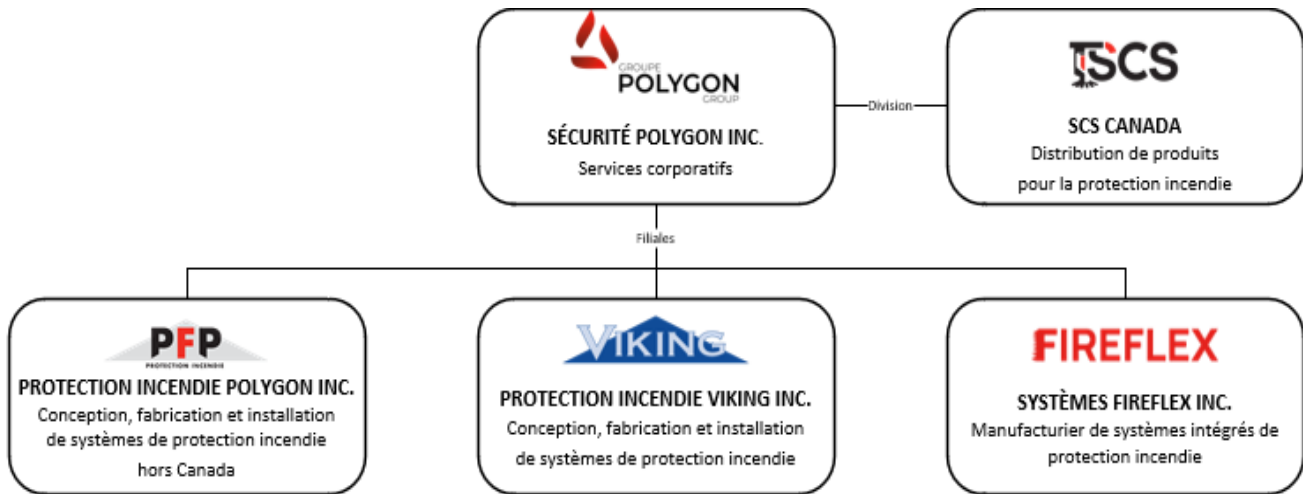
GROUPE
POLYGON
GROUP

SÉCURITÉ POLYGON INC.
Services corporatifs

Division

SCS

SCS CANADA
Distribution de produits pour la protection incendie

Filiales

PFP
PROTECTION INCENDIE

PROTECTION INCENDIE POLYGON INC.
Conception, fabrication et installation de systèmes de protection incendie hors Canada

VIKING

PROTECTION INCENDIE VIKING INC.
Conception, fabrication et installation de systèmes de protection incendie

FIREFLEX

SYSTÈMES FIREFLEX INC.
Manufacturier de systèmes intégrés de protection incendie